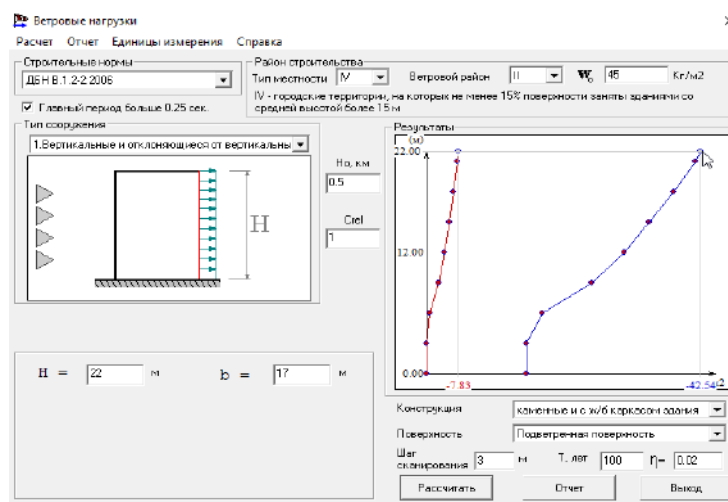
Ветровые нагрузки

Расчет Отчет Единицы измерения Справка

Строительные нормы
ДБН В.1.2-2 2006

Главный период больше 0.25 сек.

Район строительства
Тип местности IV
Ветровой район II
$W_0$ 45 Кг/м2
IV - городские территории, на которых не менее 15% поверхности заняты зданиями со средней высотой более 15 м

Тип сооружения
1.Вертикальные и отклоняющиеся от вертикальны

H

Hо, км
0.5

Crel
1

Результаты
(м)
22.00
12.00
0.00
-7.83
-42.54

H = 22 м
b = 17 м

Конструкция каменные и с ж/б каркасом здания
Поверхность Подветренная поверхность
Шаг сканирования 3 м
T, лет 100
η= 0.02

Рассчитать
Отчет
Выход